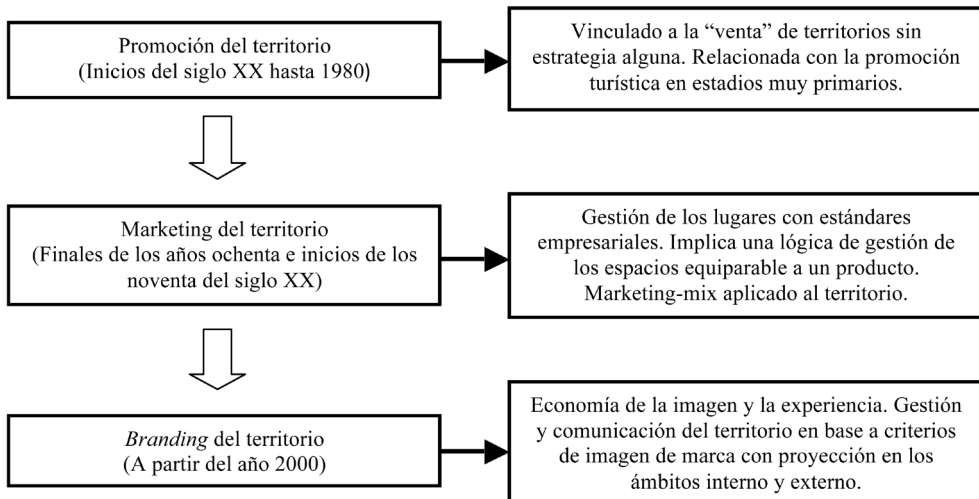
Promoción del territorio
(Inicios del siglo XX hasta 1980)

Vinculado a la "venta" de territorios sin estrategia alguna. Relacionada con la promoción turística en estadios muy primarios.

Marketing del territorio
(Finales de los años ochenta e inicios de los noventa del siglo XX)

Gestión de los lugares con estándares empresariales. Implica una lógica de gestión de los espacios equiparable a un producto. Marketing-mix aplicado al territorio.

Branding del territorio
(A partir del año 2000)

Economía de la imagen y la experiencia. Gestión y comunicación del territorio en base a criterios de imagen de marca con proyección en los ámbitos interno y externo.